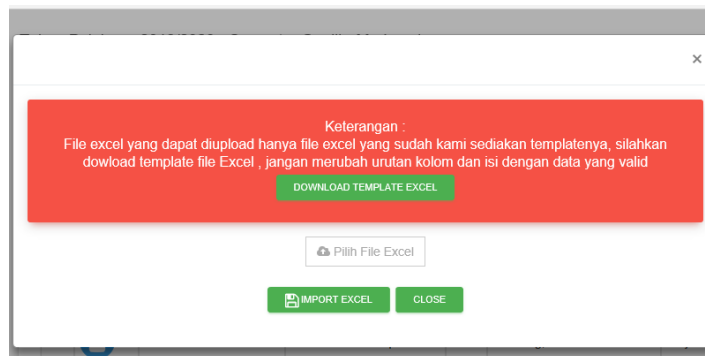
×

Keterangan :
File excel yang dapat diupload hanya file excel yang sudah kami sediakan templatenya, silahkan dowload template file Excel , jangan merubah urutan kolom dan isi dengan data yang valid

DOWNLOAD TEMPLATE EXCEL

Pilih File Excel

IMPORT EXCEL

CLOSE